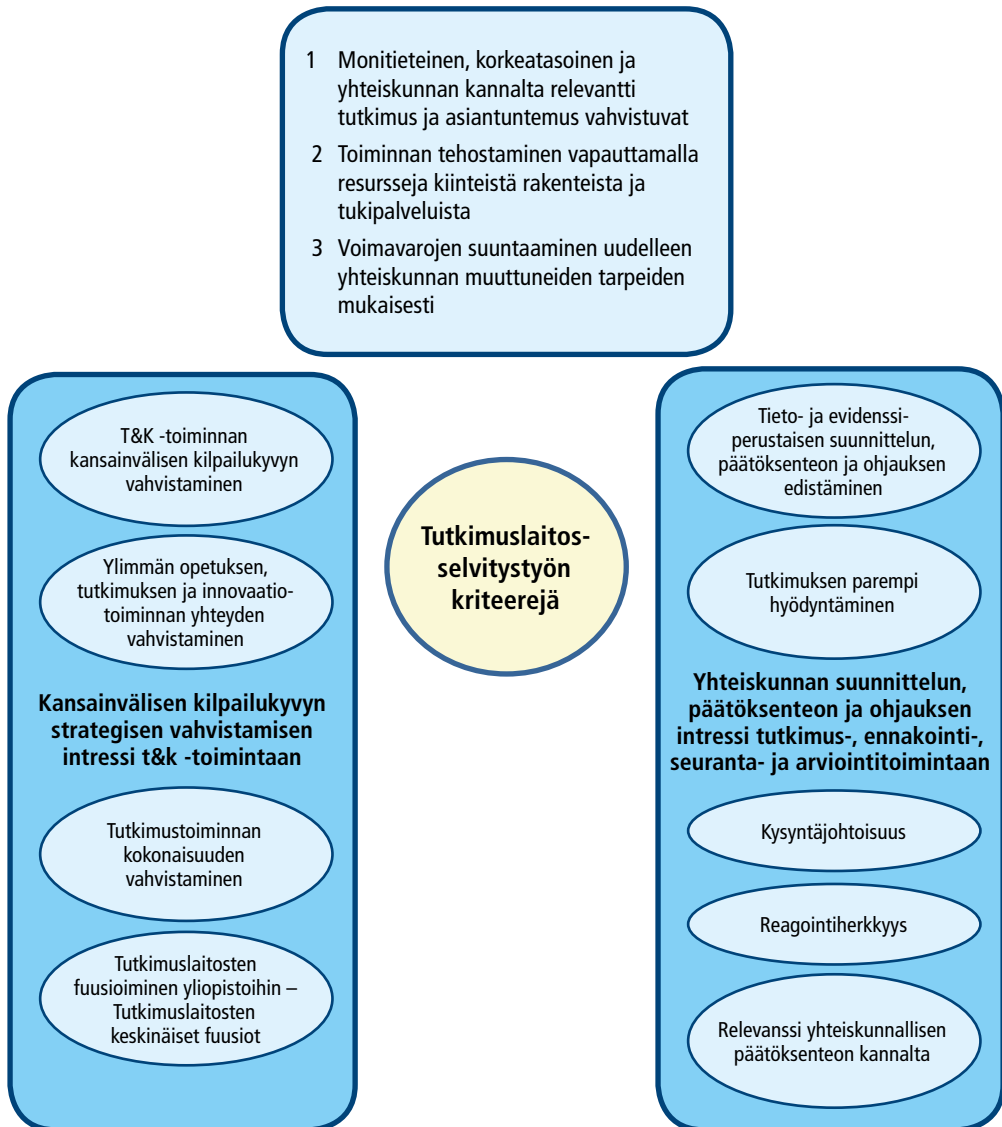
1 Monitieteinen, korkeatasoinen ja yhteiskunnan kannalta relevantti tutkimus ja asiantuntemus vahvistuvat

2 Toiminnan tehostaminen vapauttamalla resursseja kiinteistä rakenteista ja tukipalveluista

3 Voimavarojen suuntaaminen uudelleen yhteiskunnan muuttuneiden tarpeiden mukaisesti

T&K -toiminnan kansainvälisen kilpailukyvyn vahvistaminen

Ylimmän opetuksen, tutkimuksen ja innovaatiotoiminnan yhteyden vahvistaminen

Kansainvälisen kilpailukyvyn strategisen vahvistamisen intressi t&k -toimintaan

Tutkimustoiminnan kokonaisuuden vahvistaminen

Tutkimuslaitosten fuusioiminen yliopistoihin – Tutkimuslaitosten keskinäiset fuusiot

Tutkimuslaitosselvitystyön kriteerejä

Tieto- ja evidenssiperustaisen suunnittelun, päätöksenteon ja ohjauksen edistäminen

Tutkimuksen parempi hyödyntäminen

Yhteiskunnan suunnittelun, päätöksenteon ja ohjauksen intressi tutkimus-, ennakointi-, seuranta- ja arviointitoimintaan

Kysyntäjohtoisuus

Reagointiherkkyys

Relevanssi yhteiskunnallisen päätöksenteon kannalta